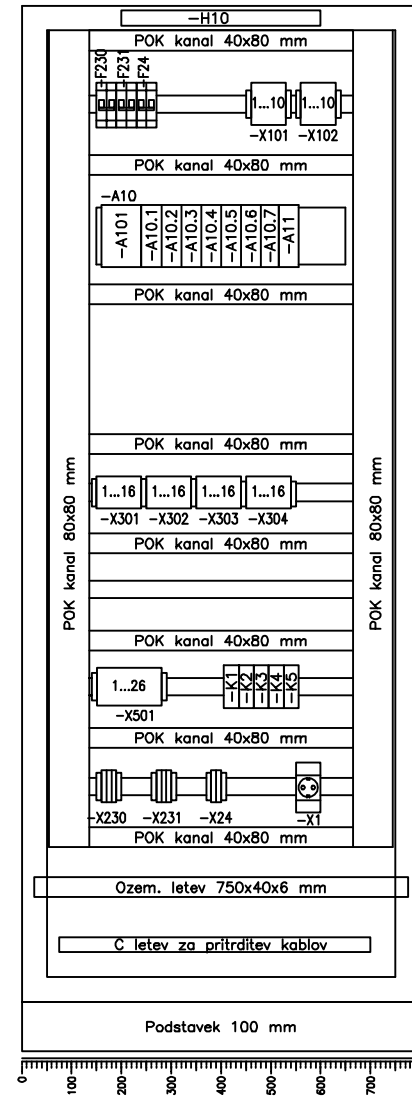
-H10
POK kanal 40x80 mm
-F230
-F231
-F24
1...10
1...10
-X101
-X102
POK kanal 40x80 mm
-A10
-A101
-A10.1
-A10.2
-A10.3
-A10.4
-A10.5
-A10.6
-A10.7
-A11
POK kanal 40x80 mm
POK kanal 40x80 mm
POK kanal 80x80 mm
POK kanal 80x80 mm
1...16
1...16
1...16
1...16
-X301
-X302
-X303
-X304
POK kanal 40x80 mm
POK kanal 40x80 mm
1...26
-X501
-K1
-K2
-K3
-K4
-K5
POK kanal 40x80 mm
-X230
-X231
-X24
-X1
POK kanal 40x80 mm
Ozem. letev 750x40x6 mm
C letev za pritrditev kablov
Podstavek 100 mm
0
100
200
300
400
500
600
700